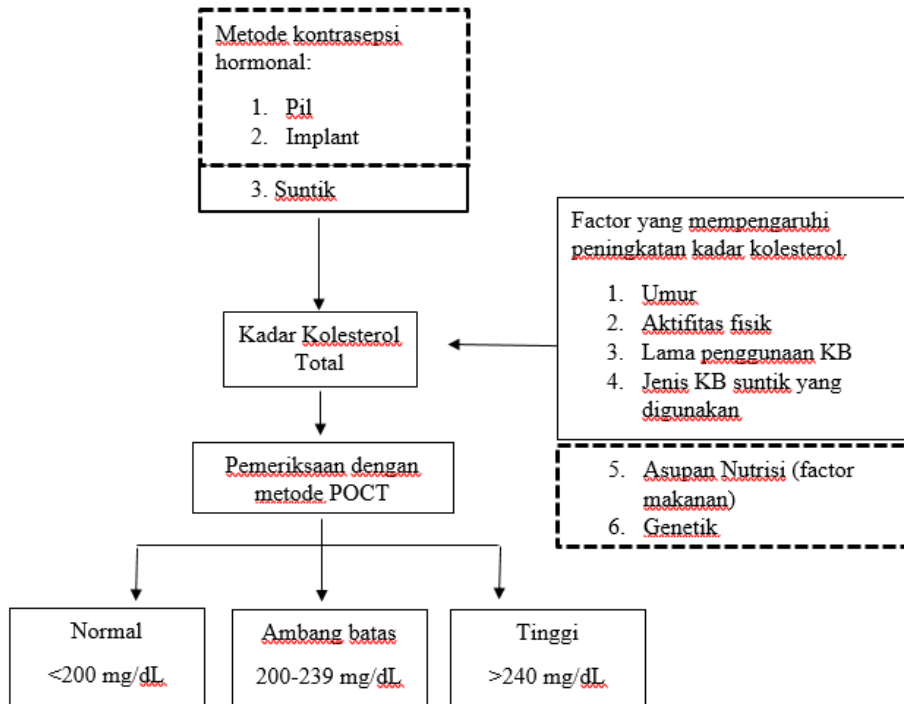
Metode kontrasepsi hormonal:

1. Pil
2. Implant

3. Suntik

Factor yang mempengaruhi peningkatan kadar kolesterol.

1. Umur
2. Aktifitas fisik
3. Lama penggunaan KB
4. Jenis KB suntik yang digunakan

5. Asupan Nutrisi (factor makanan)
6. Genetik

Kadar Kolesterol Total

Pemeriksaan dengan metode POCT

Normal
<200 mg/dL

Ambang batas
200-239 mg/dL

Tinggi
>240 mg/dL